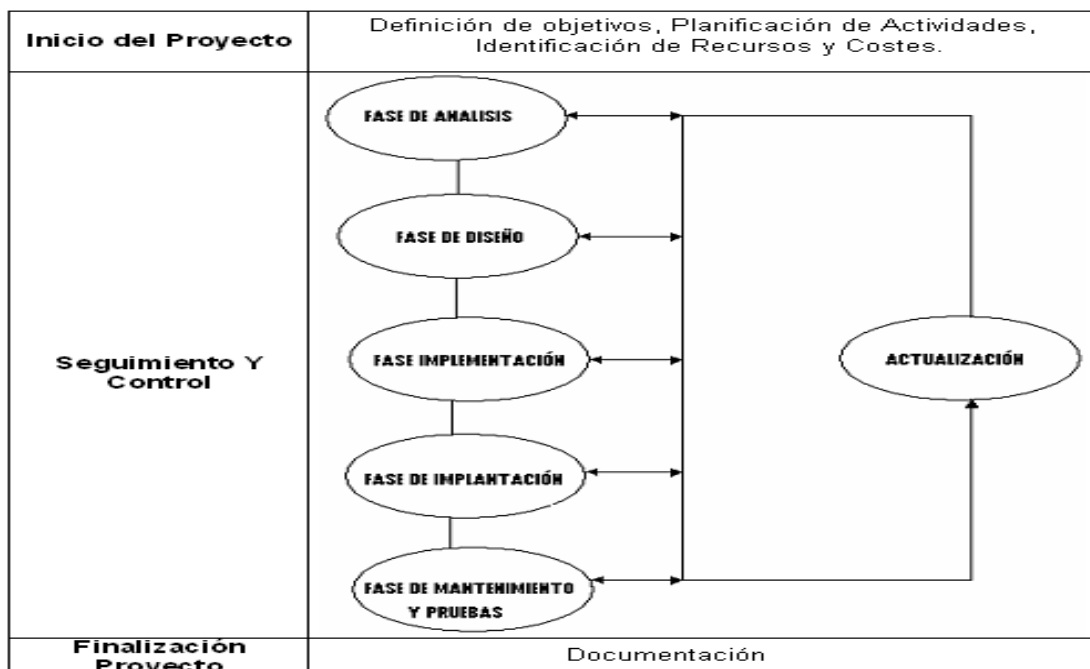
| Inicio del Proyecto | Definición de objetivos, Planificación de Actividades, Identificación de Recursos y Costes. |
|---|---|
| Seguimiento Y Control | FASE DE ANALISIS<br>FASE DE DISEÑO<br>FASE IMPLEMENTACIÓN<br>FASE DE IMPLANTACIÓN<br>FASE DE MANTENIMIENTO Y PRUEBAS<br>ACTUALIZACIÓN |
| Finalización Proyecto | Documentación |